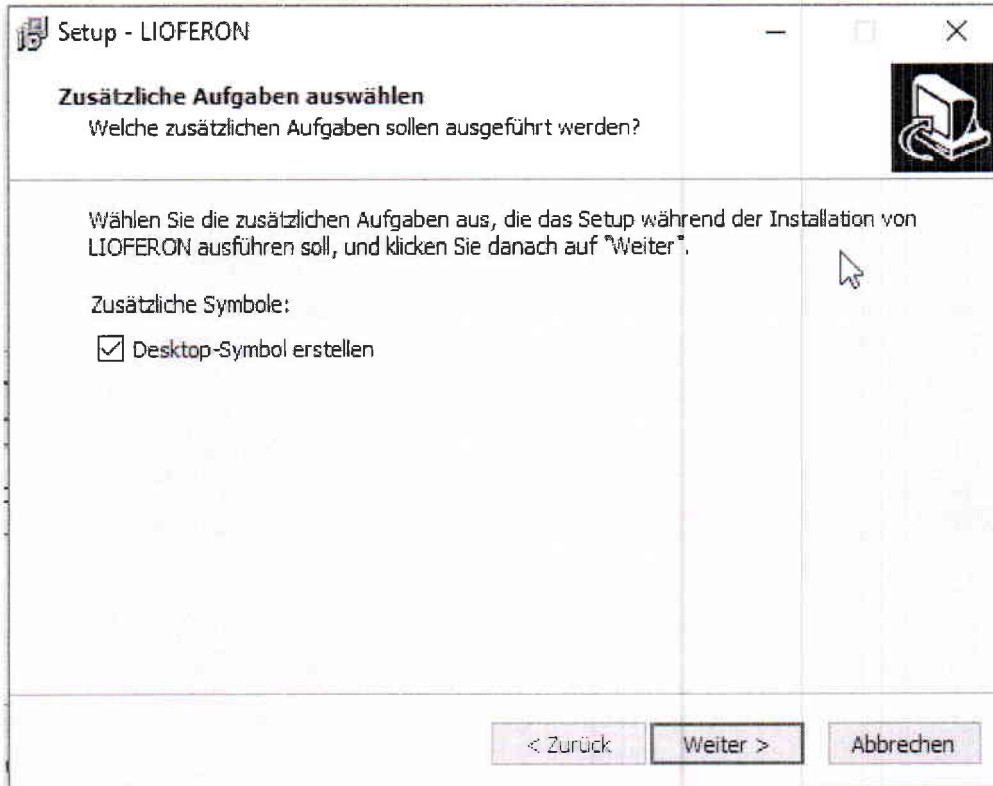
Setup - LIOFERON

Zusätzliche Aufgaben auswählen
Welche zusätzlichen Aufgaben sollen ausgeführt werden?

Wählen Sie die zusätzlichen Aufgaben aus, die das Setup während der Installation von LIOFERON ausführen soll, und klicken Sie danach auf "Weiter".

Zusätzliche Symbole:

Desktop-Symbol erstellen

< Zurück
Weiter >
Abbrechen